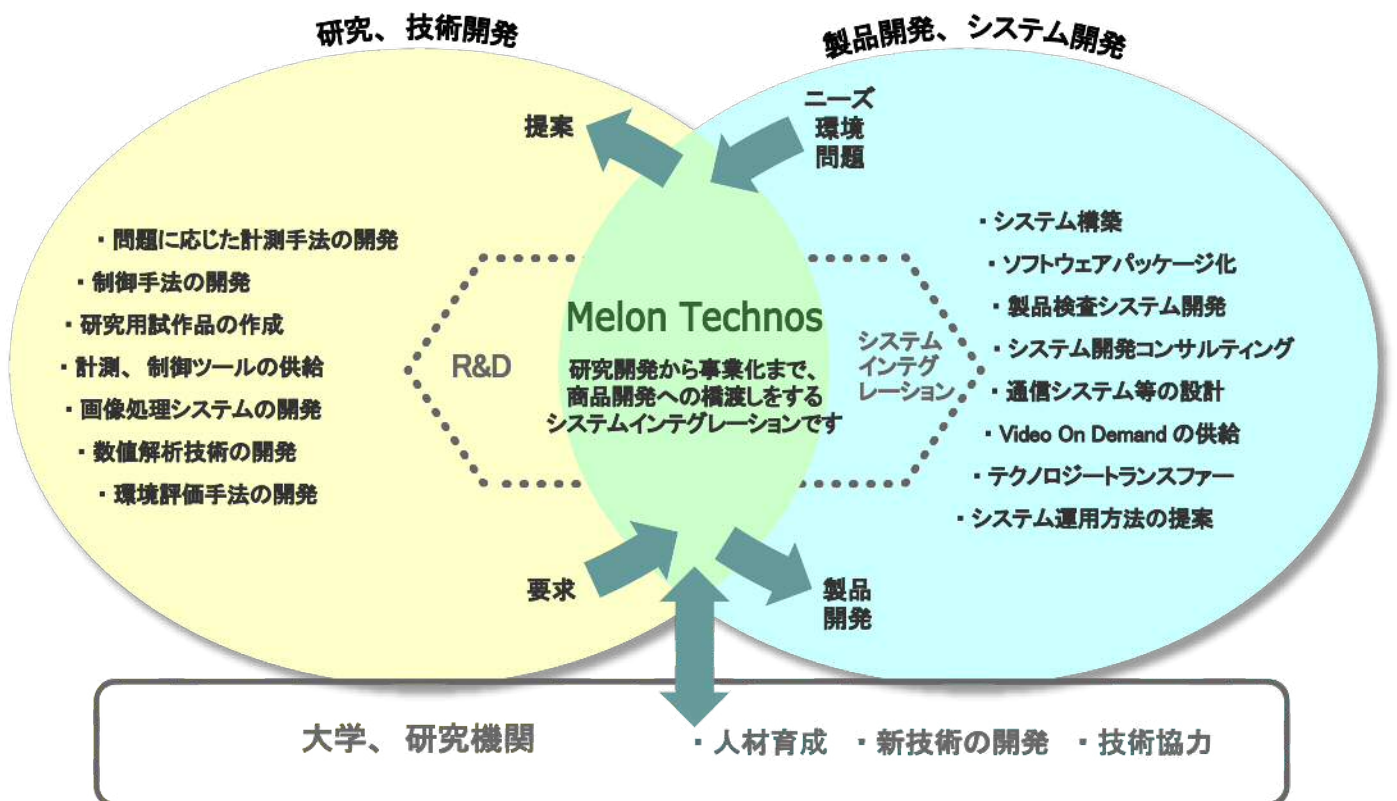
研究、技術開発

製品開発、システム開発

提案

ニーズ
環境
問題

・問題に応じた計測手法の開発
・制御手法の開発
・研究用試作品の作成
・計測、制御ツールの供給
・画像処理システムの開発
・数値解析技術の開発
・環境評価手法の開発

R&D

Melon Technos

研究開発から事業化まで、商品開発への橋渡しをするシステムインテグレーションです

システムインテグレーション

・システム構築
・ソフトウェアパッケージ化
・製品検査システム開発
・システム開発コンサルティング
・通信システム等の設計
・Video On Demand の供給
・テクノロジートランスファー
・システム運用方法の提案

要求

製品
開発

大学、研究機関

・人材育成 ・新技術の開発 ・技術協力